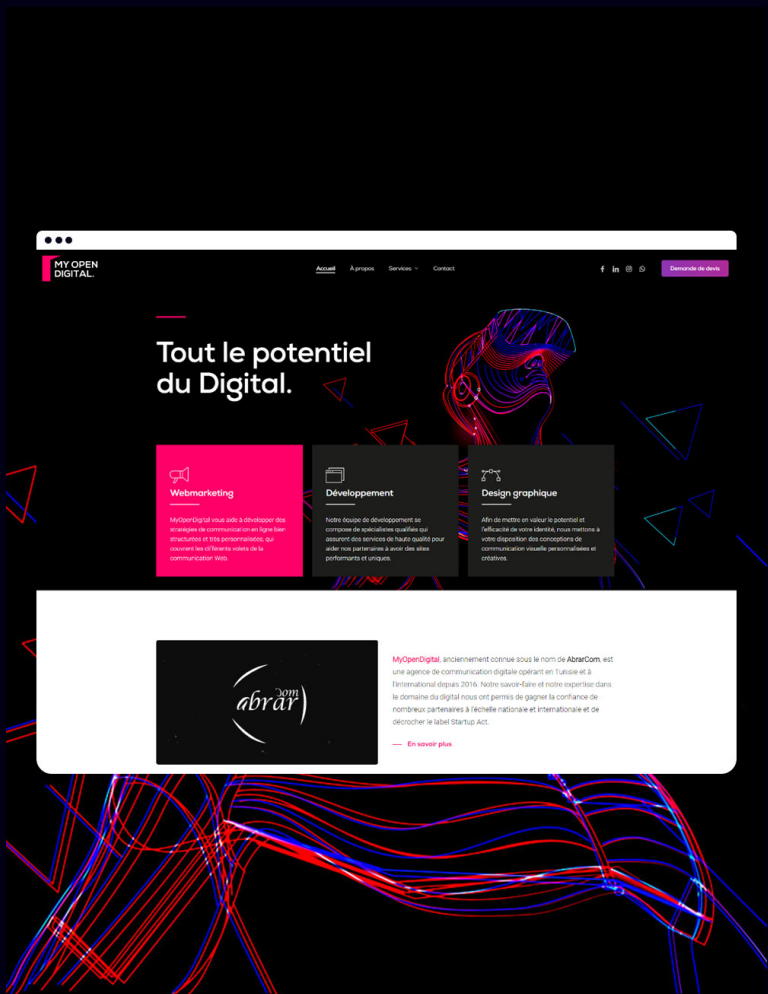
MY OPEN DIGITAL.

Accueil À propos Services Contact

Demande de devis

Tout le potentiel du Digital.

Webmarketing

MyOpenDigital vous aide à développer des stratégies de communication en ligne bien structurées et très personnalisées, qui couvrent les différents volets de la communication Web.

Développement

Notre équipe de développement se compose de spécialistes qualifiés qui assurent des services de haute qualité pour aider nos partenaires à avoir des sites performants et uniques.

Design graphique

Afin de mettre en valeur le potentiel et l'efficacité de votre identité, nous mettons à votre disposition des conceptions de communication visuelle personnalisées et créatives.

abrar com

MyOpenDigital, anciennement connue sous le nom de AbrarCom, est une agence de communication digitale opérant en Tunisie et à l'international depuis 2016. Notre savoir-faire et notre expertise dans le domaine du digital nous ont permis de gagner la confiance de nombreux partenaires à l'échelle nationale et internationale et de décrocher le label Startup Act.

En savoir plus